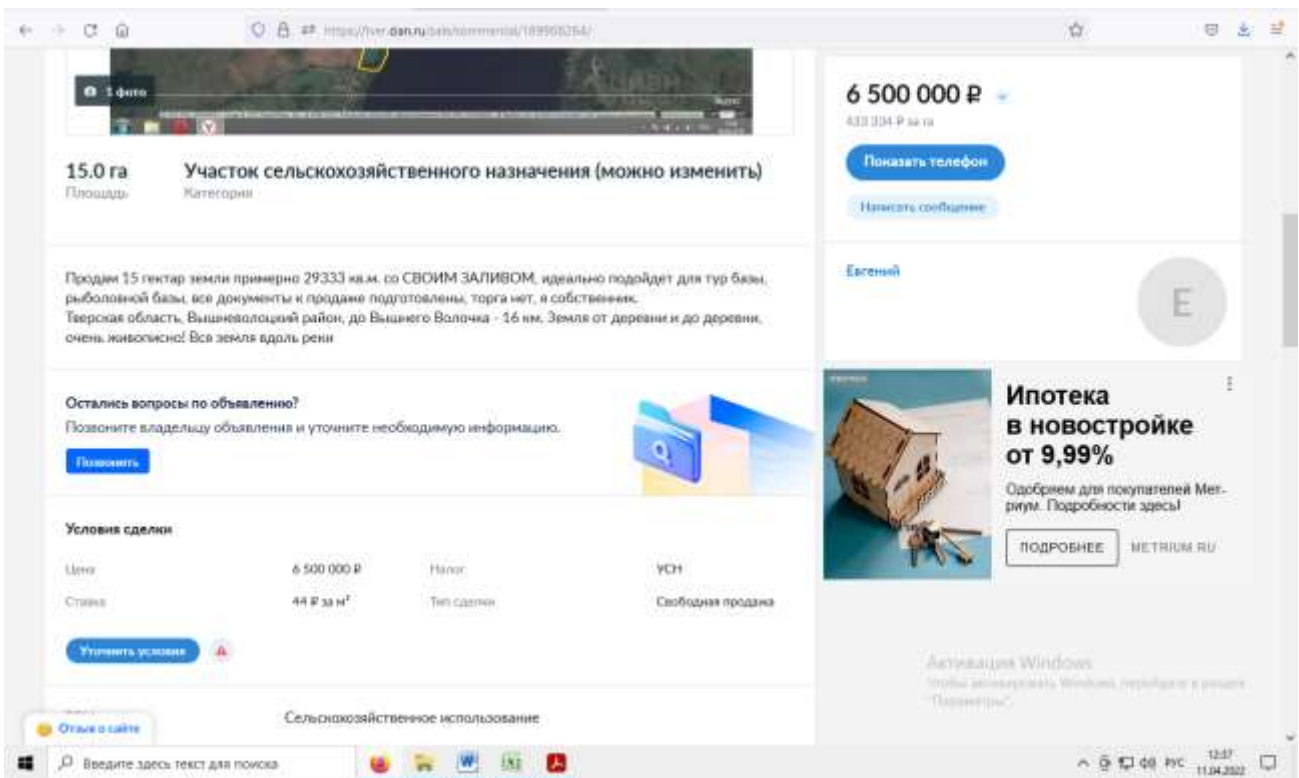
https://tver.cian.ru/sale/commercial/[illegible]

1 фото

15.0 га
Площадь

Участок сельскохозяйственного назначения (можно изменить)
Категория

Продам 15 гектар земли примерно 29333 кв.м. со СВОИМ ЗАЛИВОМ, идеально подойдет для тур базы, рыболовной базы, все документы к продаже подготовлены, торга нет, я собственник.
Тверская область, Вышневолоцкий район, до Вышнего Волочка - 16 км. Земля от деревни и до деревни, очень живописно! Вся земля вдоль реки

Остались вопросы по объявлению?
Позвоните владельцу объявления и уточните необходимую информацию.
Позвонить

Условия сделки

| Цена | 6 500 000 ₽ | Налог | УСН |
|---|---|---|---|
| Ставка | 44 ₽ за м² | Тип сделки | Свободная продажа |

Уточнить условия

Отзыв о сайте

Сельскохозяйственное использование

6 500 000 ₽
433 334 ₽ за га
Показать телефон
Написать сообщение

Евгений
Е

Ипотека в новостройке от 9,99%
Одобряем для покупателей Метриум. Подробности здесь!
ПОДРОБНЕЕ
METRIUM.RU

Активация Windows
Чтобы активировать Windows, перейдите в раздел "Параметры".

Введите здесь текст для поиска
РУС 12:37 11.04.2022